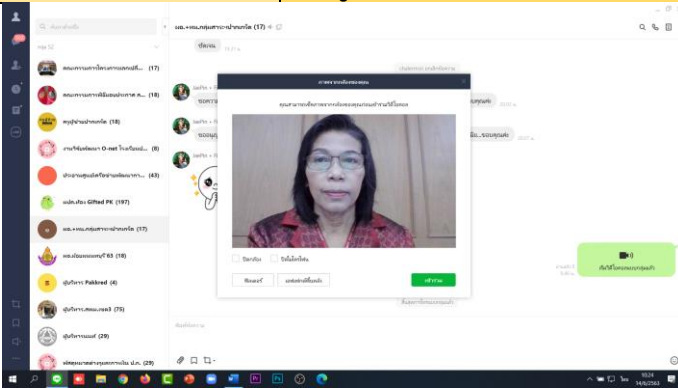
ค้นหาด้วยชื่อ

กลุ่ม 12

คณะกรรมการโครงการแลกเปลี่ย... (17)

คณะกรรมการจัดการศึกษาภาค... (18)

ครูผู้ช่วยปากเกร็ด (18)

งานวิจัยพัฒนา O-net โรงเรียน... (8)

ประธานศูนย์เครือข่ายพัฒนาการ... (43)

ผอ.ร.ร. Gifted PK (197)

ผอ.+รอง.กลุ่มสาระปากเกร็ด (17)

ผอ.เขียนบทเพลงPP 63 (18)

ศูนย์ไพรวา Pakkred (4)

ศูนย์ไพรวา สพม.นนทบุรี3 (75)

ศูนย์ไพรวาแมนย์ (29)

ผอ.+รอง.กลุ่มสาระปากเกร็ด (17)

ปิดเจน

การตรวจสอบกล้องของคุณ

คุณสามารถปรับการตั้งค่ากล้องของคุณก่อนเข้าร่วมได้ที่นี่

ปิดกล้อง

ปิดไมโครโฟน

ยกเลิก

เข้าร่วม

ขอบคุณค่ะ

ขอบคุณค่ะ

เริ่มวิดีโอคอลกลุ่มแล้ว

พิมพ์ข้อความ

ไทย

10:24

14/6/2563